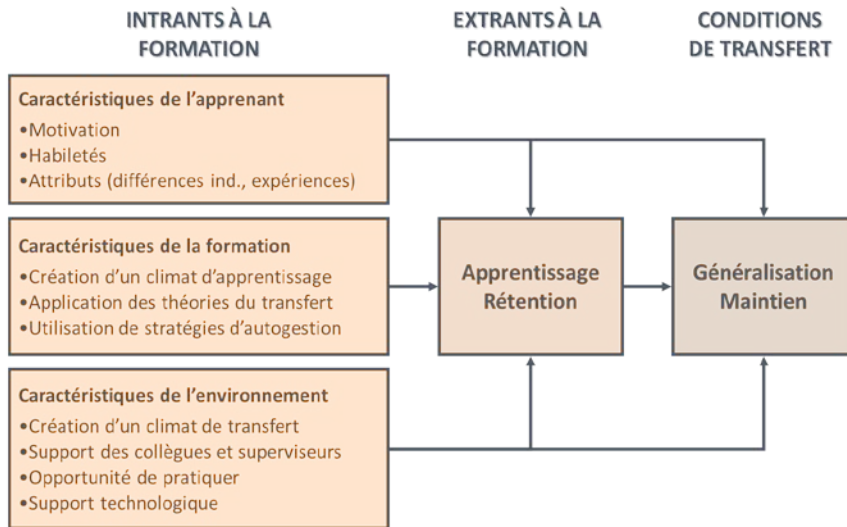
INTRANTS À LA FORMATION

EXTRANTS À LA FORMATION

CONDITIONS DE TRANSFERT

Caractéristiques de l'apprenant
•Motivation
•Habiletés
•Attributs (différences ind., expériences)

Caractéristiques de la formation
•Création d'un climat d'apprentissage
•Application des théories du transfert
•Utilisation de stratégies d'autogestion

Caractéristiques de l'environnement
•Création d'un climat de transfert
•Support des collègues et superviseurs
•Opportunité de pratiquer
•Support technologique

Apprentissage
Rétention

Généralisation
Maintien